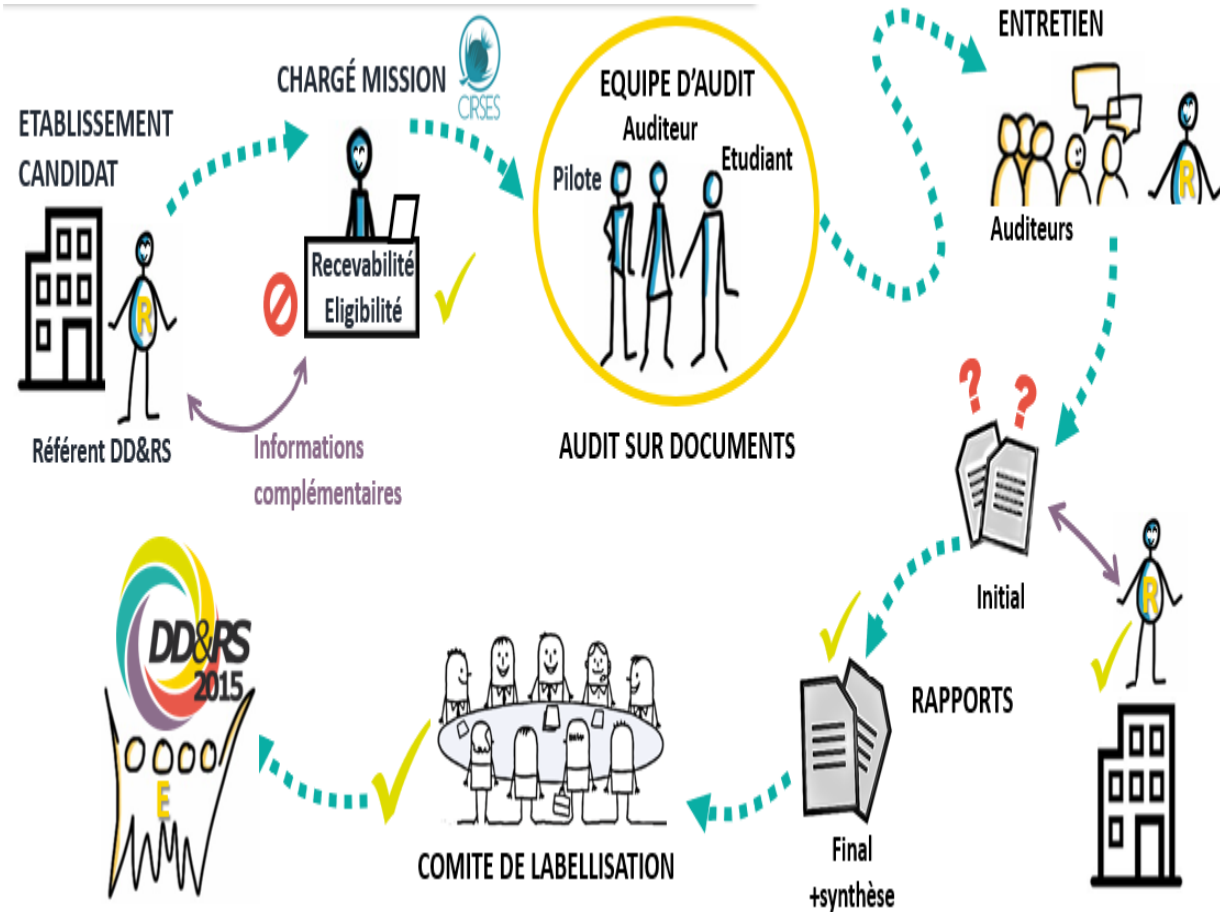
ETABLISSEMENT CANDIDAT

R

Référent DD&RS

CHARGÉ MISSION

CIRSES

Recevabilité
Eligibilité

Informations complémentaires

EQUIPE D'AUDIT

Auditeur

Pilote

Etudiant

AUDIT SUR DOCUMENTS

ENTRETIEN

R

Auditeurs

?

?

Initial

R

RAPPORTS

Final +synthèse

COMITE DE LABELLISATION

DD&RS 2015

E